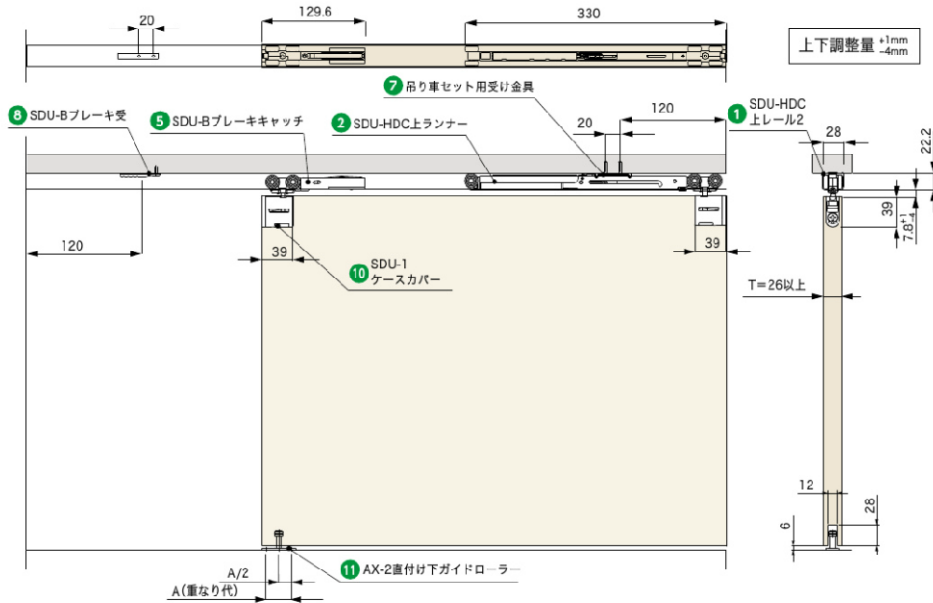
20

129.6

330

上下調整量 $^{+1mm}_{-4mm}$

7 吊り車セット用受け金具

120

8 SDU-Bブレーキ受

5 SDU-Bブレーキキャッチ

2 SDU-HDC上ランナー

20

1 SDU-HDC 上レール2

28

22.2

39

$7.8^{+1}_{-4}$

120

39

39

SDU-1

10 ケースカバー

T=26以上

12

28

6

A/2

A(重なり代)

11 AX-2直付け下ガイドローラー